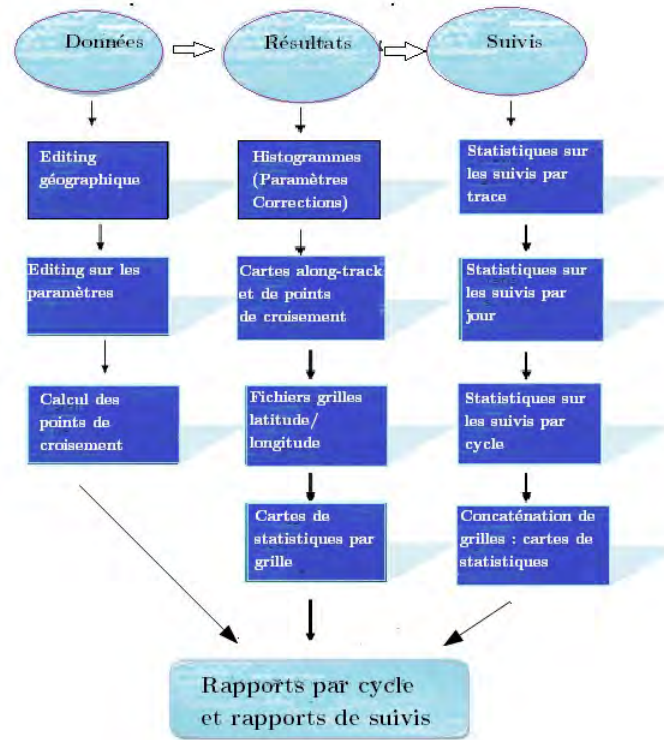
Données

Résultats

Suivis

Editing géographique

Editing sur les paramètres

Calcul des points de croisement

Histogrammes (Paramètres Corrections)

Cartes along-track et de points de croisement

Fichiers grilles latitude/ longitude

Cartes de statistiques par grille

Statistiques sur les suivis par trace

Statistiques sur les suivis par jour

Statistiques sur les suivis par cycle

Concaténation de grilles : cartes de statistiques

Rapports par cycle et rapports de suivis